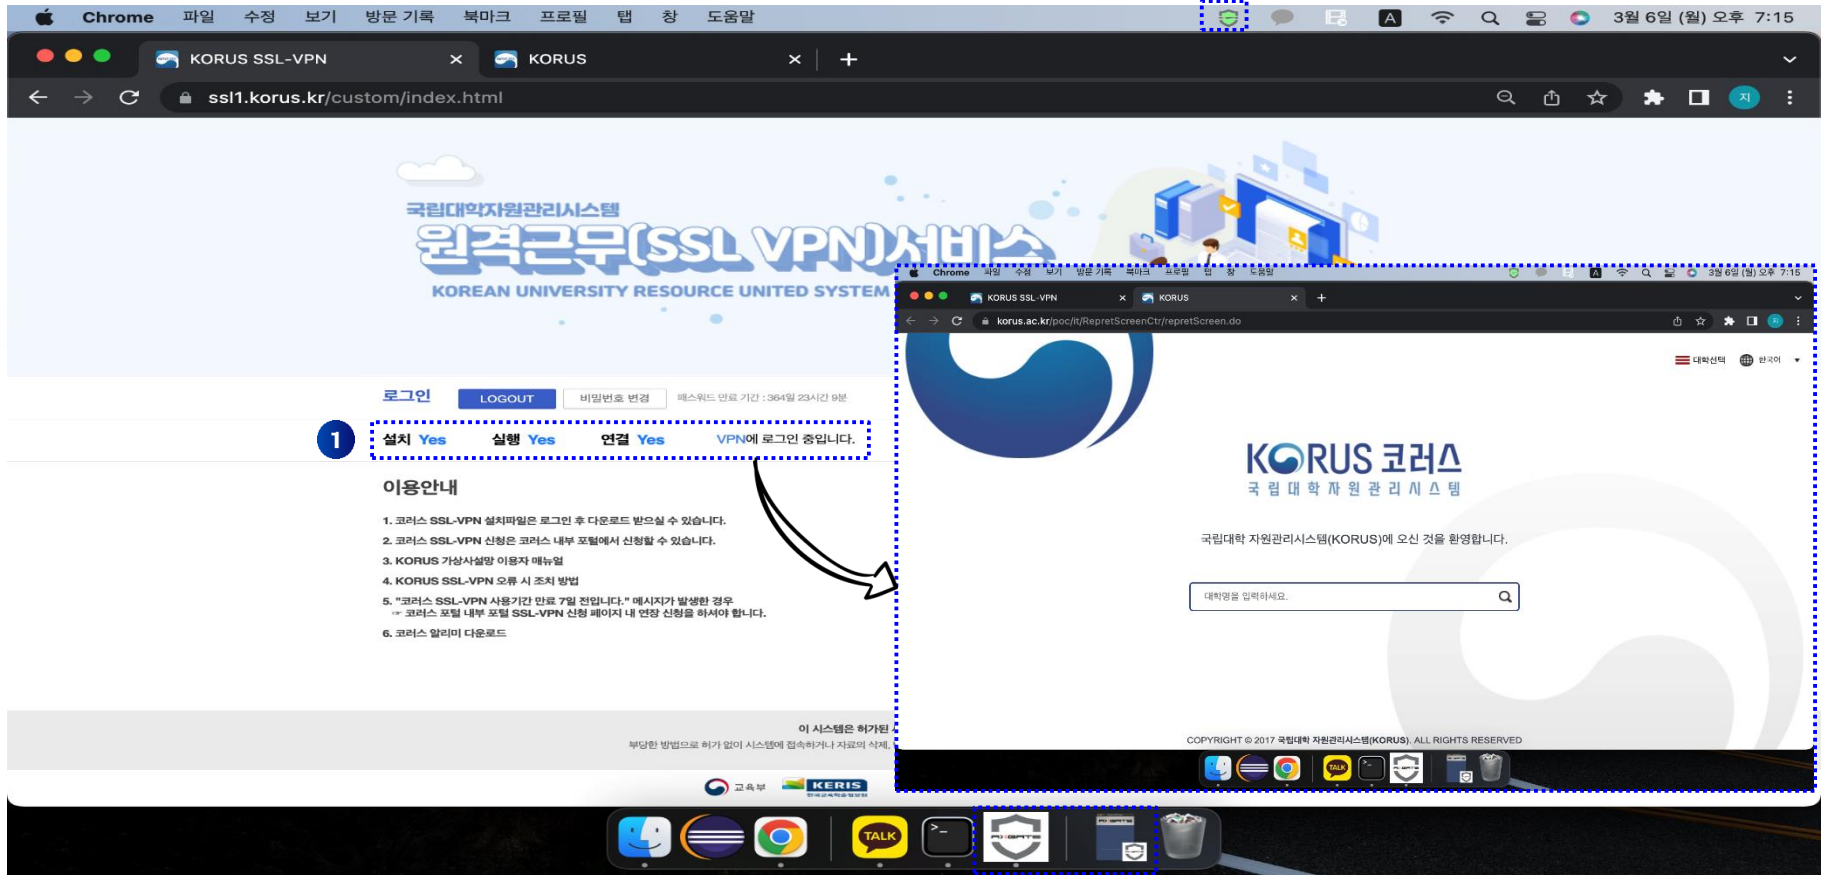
Chrome 파일 수정 보기 방문 기록 북마크 프로필 탭 창 도움말

3월 6일 (월) 오후 7:15

KORUS SSL-VPN ×
KORUS ×
+

ssl1.korus.kr/custom/index.html

지

국립대학자원관리시스템
원격근무(SSL VPN)서비스
KOREAN UNIVERSITY RESOURCE UNITED SYSTEM

로그인 LOGOUT 비밀번호 변경 패스워드 만료 기간 : 364일 23시간 9분

1 설치 Yes 실행 Yes 연결 Yes VPN에 로그인 중입니다.

이용안내

1. 코러스 SSL-VPN 설치파일은 로그인 후 다운로드 받으실 수 있습니다.
2. 코러스 SSL-VPN 신청은 코러스 내부 포털에서 신청할 수 있습니다.
3. KORUS 가상사설망 이용자 매뉴얼
4. KORUS SSL-VPN 오류 시 조치 방법
5. "코러스 SSL-VPN 사용기간 만료 7일 전입니다." 메시지가 발생한 경우
☞ 코러스 포털 내부 포털 SSL-VPN 신청 페이지 내 연장 신청을 하셔야 합니다.
6. 코러스 알리미 다운로드

이 시스템은 허가된
부당한 방법으로 허가 없이 시스템에 접속하거나 자료의 삭제,

교육부 KERIS

Chrome 파일 수정 보기 방문 기록 북마크 프로필 탭 창 도움말 3월 6일 (월) 오후 7:15

KORUS SSL-VPN ×
KORUS ×
+

korus.ac.kr/poc/it/RepretScreenCtr/repretScreen.do

대학선택 한국어

KORUS 코러스
국립대학자원관리시스템

국립대학 자원관리시스템(KORUS)에 오신 것을 환영합니다.

대학명을 입력하세요.

COPYRIGHT © 2017 국립대학 자원관리시스템(KORUS). ALL RIGHTS RESERVED

TALK